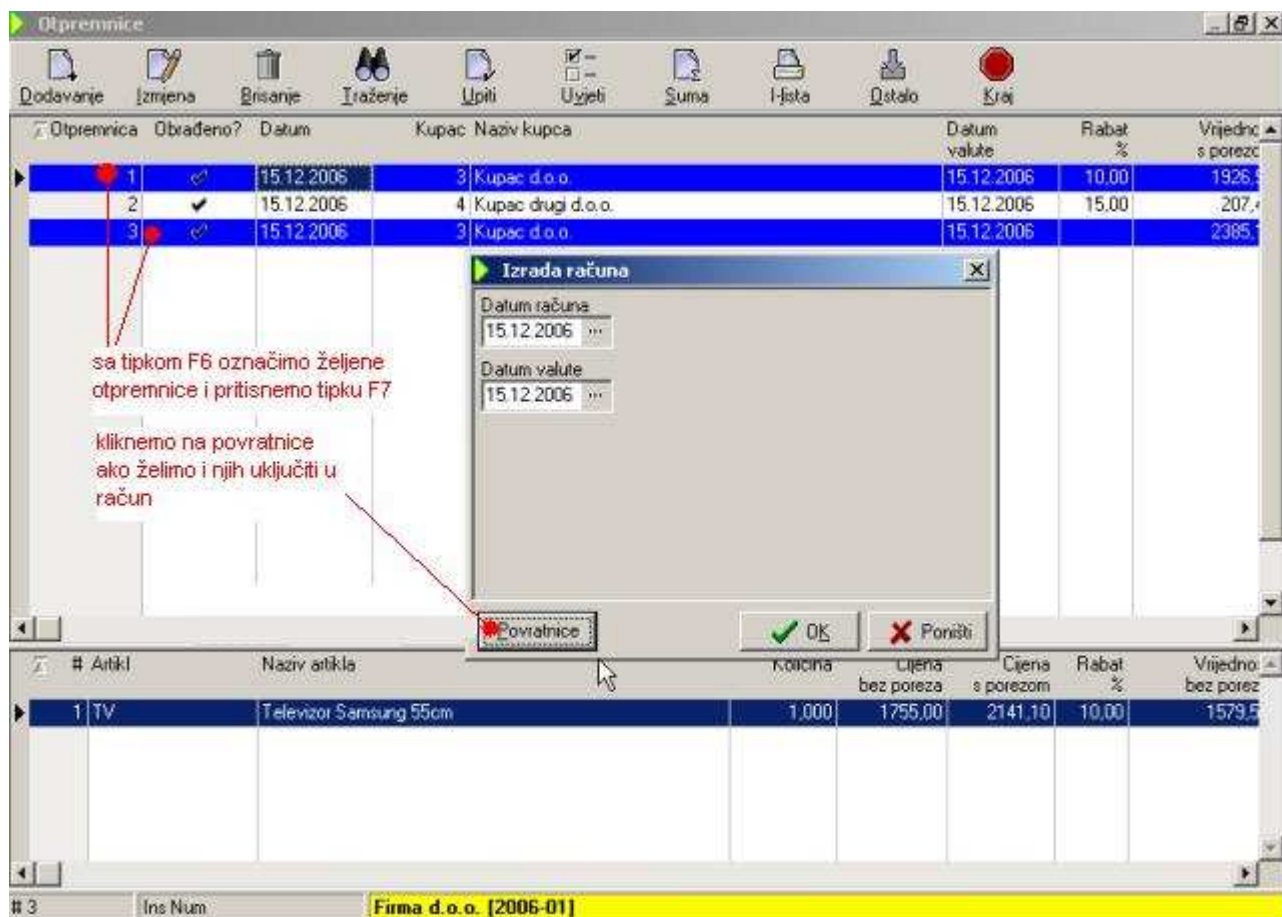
Otpremnice

Dodavanje Izmjena Brisanje Traženje Upiti Uvjeti Suma I-lista Ostalo Kraj

| Otpremnica | Obrađeno? | Datum | Kupac | Naziv kupca | Datum valute | Rabat % | Vrijedno s porezo |
|---|---|---|---|---|---|---|---|
| 1 | ✔ | 15.12.2006 | 3 | Kupac d.o.o. | 15.12.2006 | 10,00 | 1926,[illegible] |
| 2 | ✔ | 15.12.2006 | 4 | Kupac drugi d.o.o. | 15.12.2006 | 15,00 | 207,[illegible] |
| 3 | ✔ | 15.12.2006 | 3 | Kupac d.o.o. | 15.12.2006 | | 2385,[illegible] |

Izrada računa

Datum računa
15.12.2006

Datum valute
15.12.2006

sa tipkom F6 označimo željene otpremnice i pritisnemo tipku F7

kliknemo na povratnice ako želimo i njih uključiti u račun

Povratnice

OK

Poništi

| # | Artikl | Naziv artikla | Količina | Cijena bez poreza | Cijena s porezom | Rabat % | Vrijedno bez porez |
|---|---|---|---|---|---|---|---|
| 1 | TV | Televizor Samsung 55cm | 1,000 | 1755,00 | 2141,10 | 10,00 | 1579,5 |

# 3 Ins Num Firma d.o.o. [2006-01]